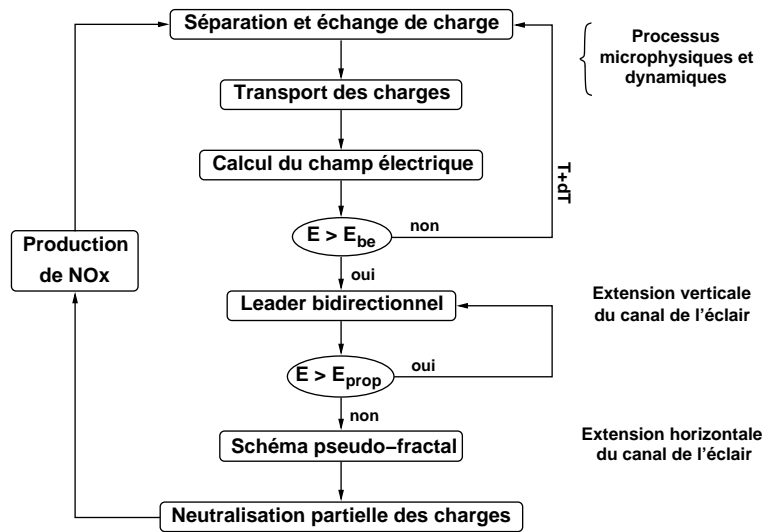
Séparation et échange de charge

Processus microphysiques et dynamiques

Transport des charges

Calcul du champ électrique

T+dT

Production de NOx

$E > E_{be}$

non

oui

Leader bidirectionnel

Extension verticale du canal de l'éclair

$E > E_{prop}$

oui

non

Schéma pseudo–fractal

Extension horizontale du canal de l'éclair

Neutralisation partielle des charges